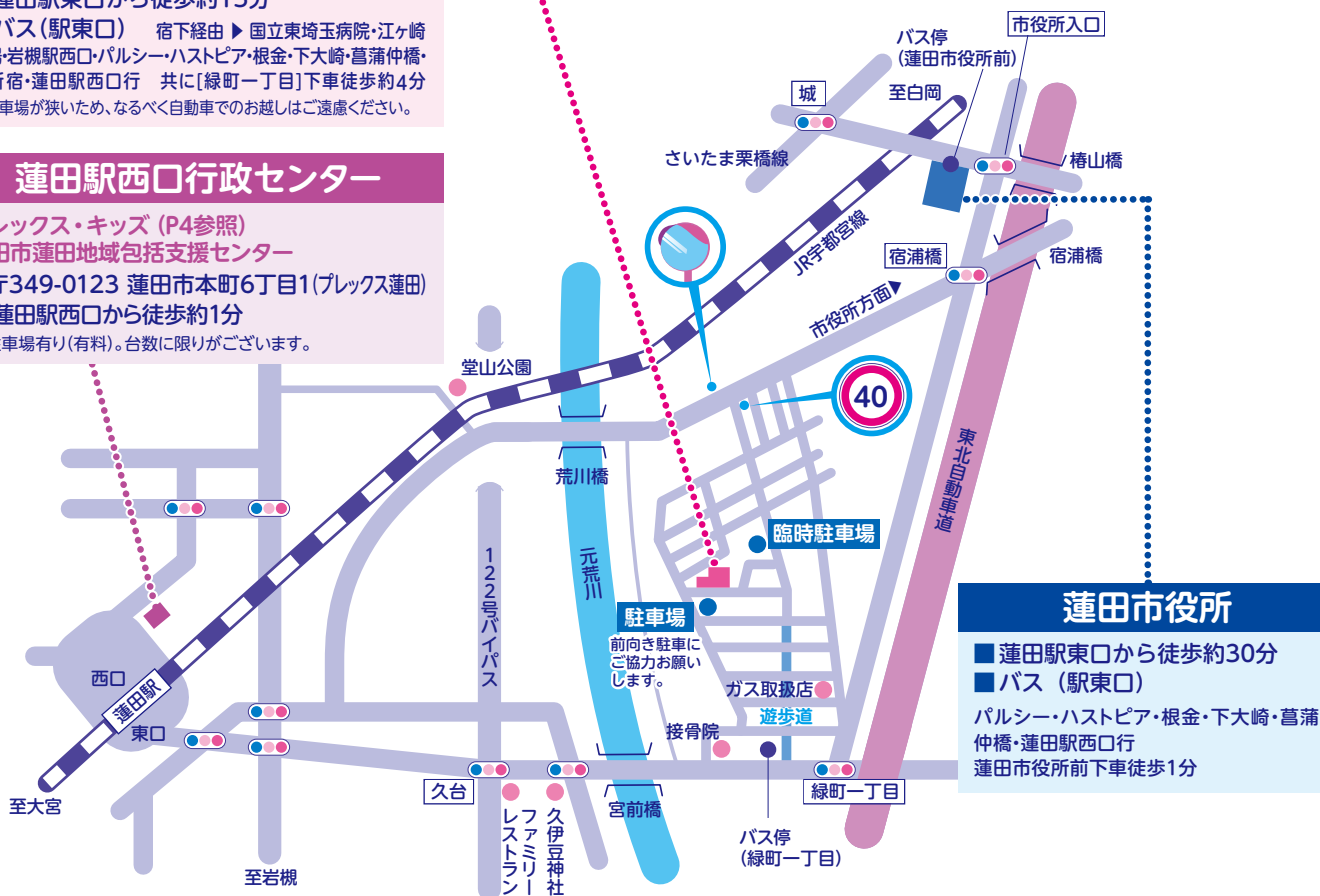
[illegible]田駅東口から徒歩約15分
バス(駅東口)　宿下経由 ▶ 国立東埼玉病院・江ヶ崎
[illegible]・岩槻駅西口・パルシー・ハストピア・根金・下大崎・菖蒲仲橋・
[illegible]所宿・蓮田駅西口行　共に[緑町一丁目]下車徒歩約4分
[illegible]車場が狭いため、なるべく自動車でのお越しはご遠慮ください。

蓮田駅西口行政センター
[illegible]レックス・キッズ (P4参照)
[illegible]田市蓮田地域包括支援センター
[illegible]〒349-0123 蓮田市本町6丁目1(プレックス蓮田)
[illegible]蓮田駅西口から徒歩約1分
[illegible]車場有り(有料)。台数に限りがございます。

バス停
(蓮田市役所前)
市役所入口
城
至白岡
さいたま栗橋線
椿山橋
JR宇都宮線
宿浦橋
宿浦橋
市役所方面▶
堂山公園
40
荒川橋
東北自動車道
臨時駐車場
122号バイパス
元荒川
駐車場
前向き駐車に
ご協力お願い
します。
西口
蓮田駅
東口
ガス取扱店
遊歩道
接骨院
久台
宮前橋
緑町一丁目
至大宮
至岩槻
ファミリーレストラン
久伊豆神社
バス停
(緑町一丁目)

蓮田市役所
■蓮田駅東口から徒歩約30分
■バス(駅東口)
パルシー・ハストピア・根金・下大崎・菖蒲仲橋・蓮田駅西口行
蓮田市役所前下車徒歩1分